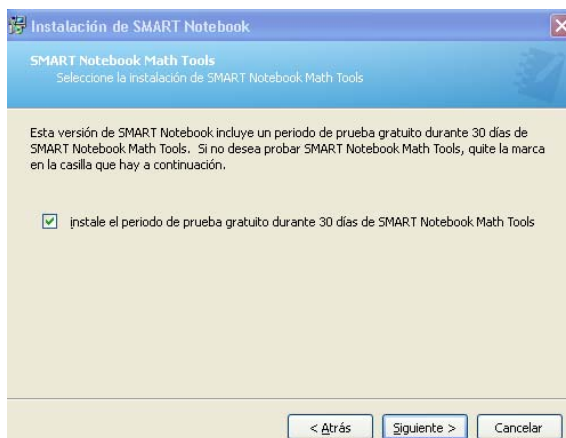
Instalación de SMART Notebook

SMART Notebook Math Tools
Seleccione la instalación de SMART Notebook Math Tools

Esta versión de SMART Notebook incluye un periodo de prueba gratuito durante 30 días de SMART Notebook Math Tools. Si no desea probar SMART Notebook Math Tools, quite la marca en la casilla que hay a continuación.

instale el periodo de prueba gratuito durante 30 días de SMART Notebook Math Tools

< Atrás Siguiente > Cancelar